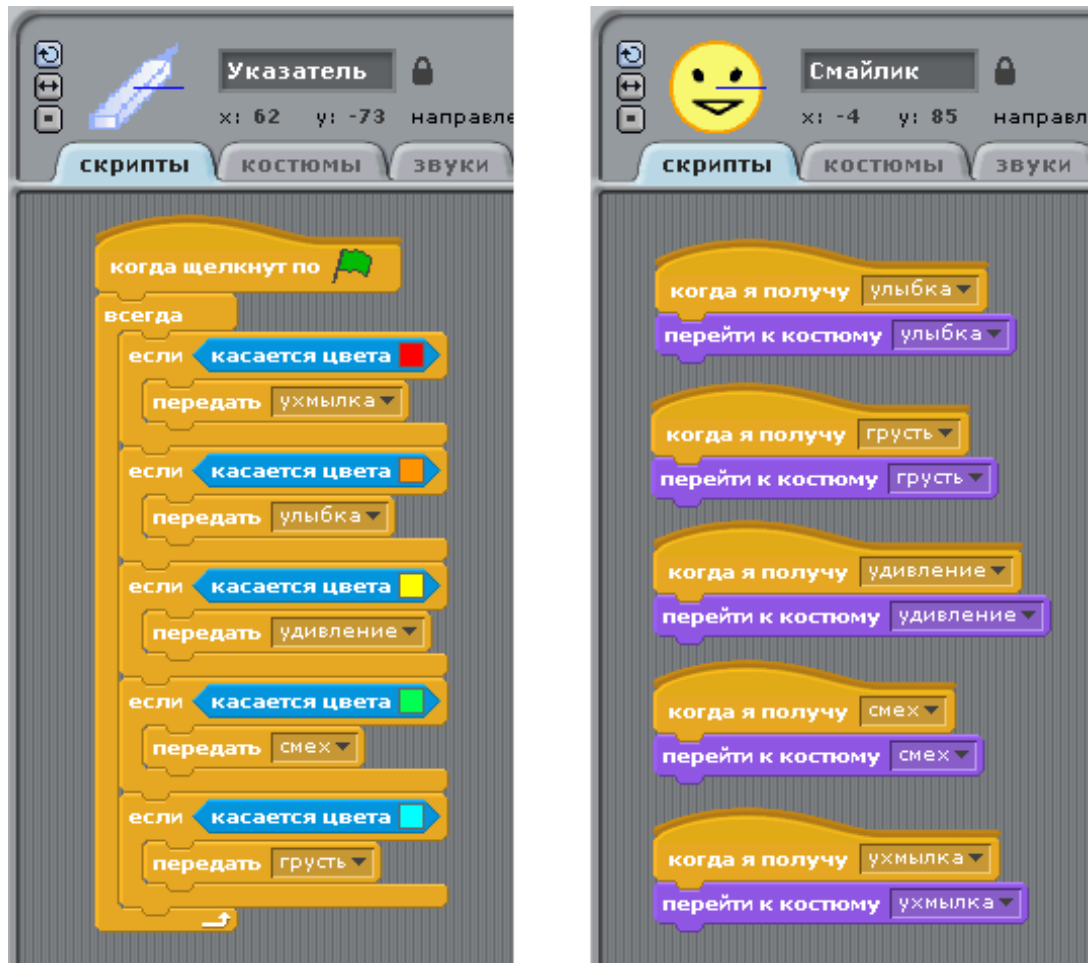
Указатель
x: 62 y: -73 направле
скрипты костюмы звуки

когда щелкнут по
всегда
если касается цвета
передать ухмылка
если касается цвета
передать улыбка
если касается цвета
передать удивление
если касается цвета
передать смех
если касается цвета
передать грусть

Смайлик
x: -4 y: 85 направл
скрипты костюмы звуки

когда я получу улыбка
перейти к костюму улыбка

когда я получу грусть
перейти к костюму грусть

когда я получу удивление
перейти к костюму удивление

когда я получу смех
перейти к костюму смех

когда я получу ухмылка
перейти к костюму ухмылка